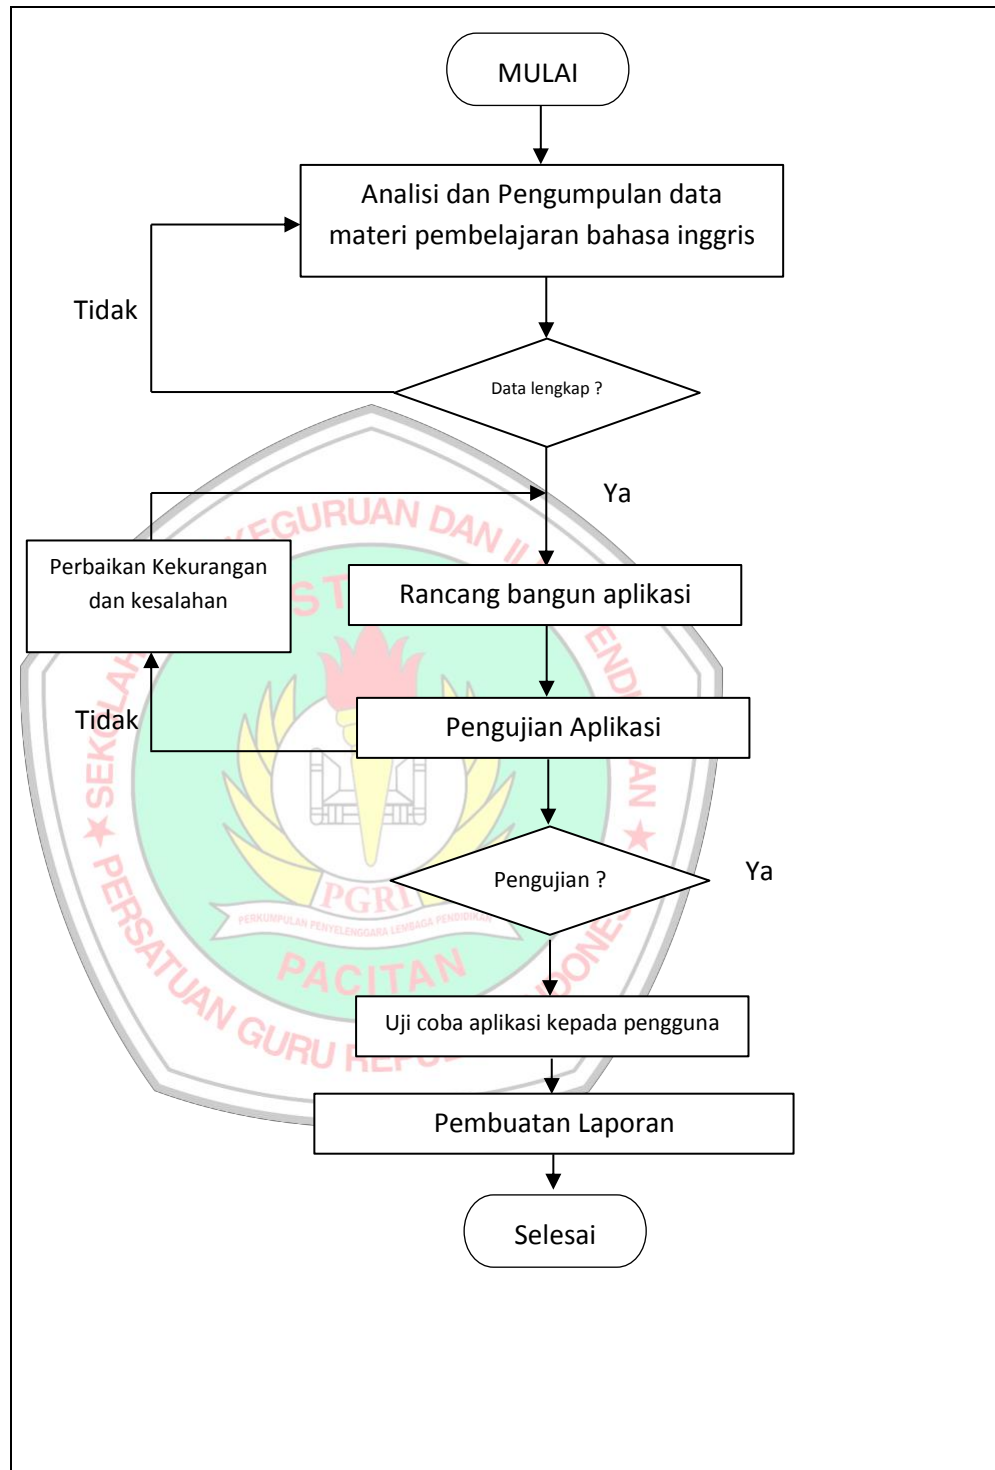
MULAI

Analisi dan Pengumpulan data materi pembelajaran bahasa inggris

Tidak

Data lengkap ?

Ya

Perbaikan Kekurangan dan kesalahan

Rancang bangun aplikasi

Tidak

Pengujian Aplikasi

Pengujian ?

Ya

Uji coba aplikasi kepada pengguna

Pembuatan Laporan

Selesai